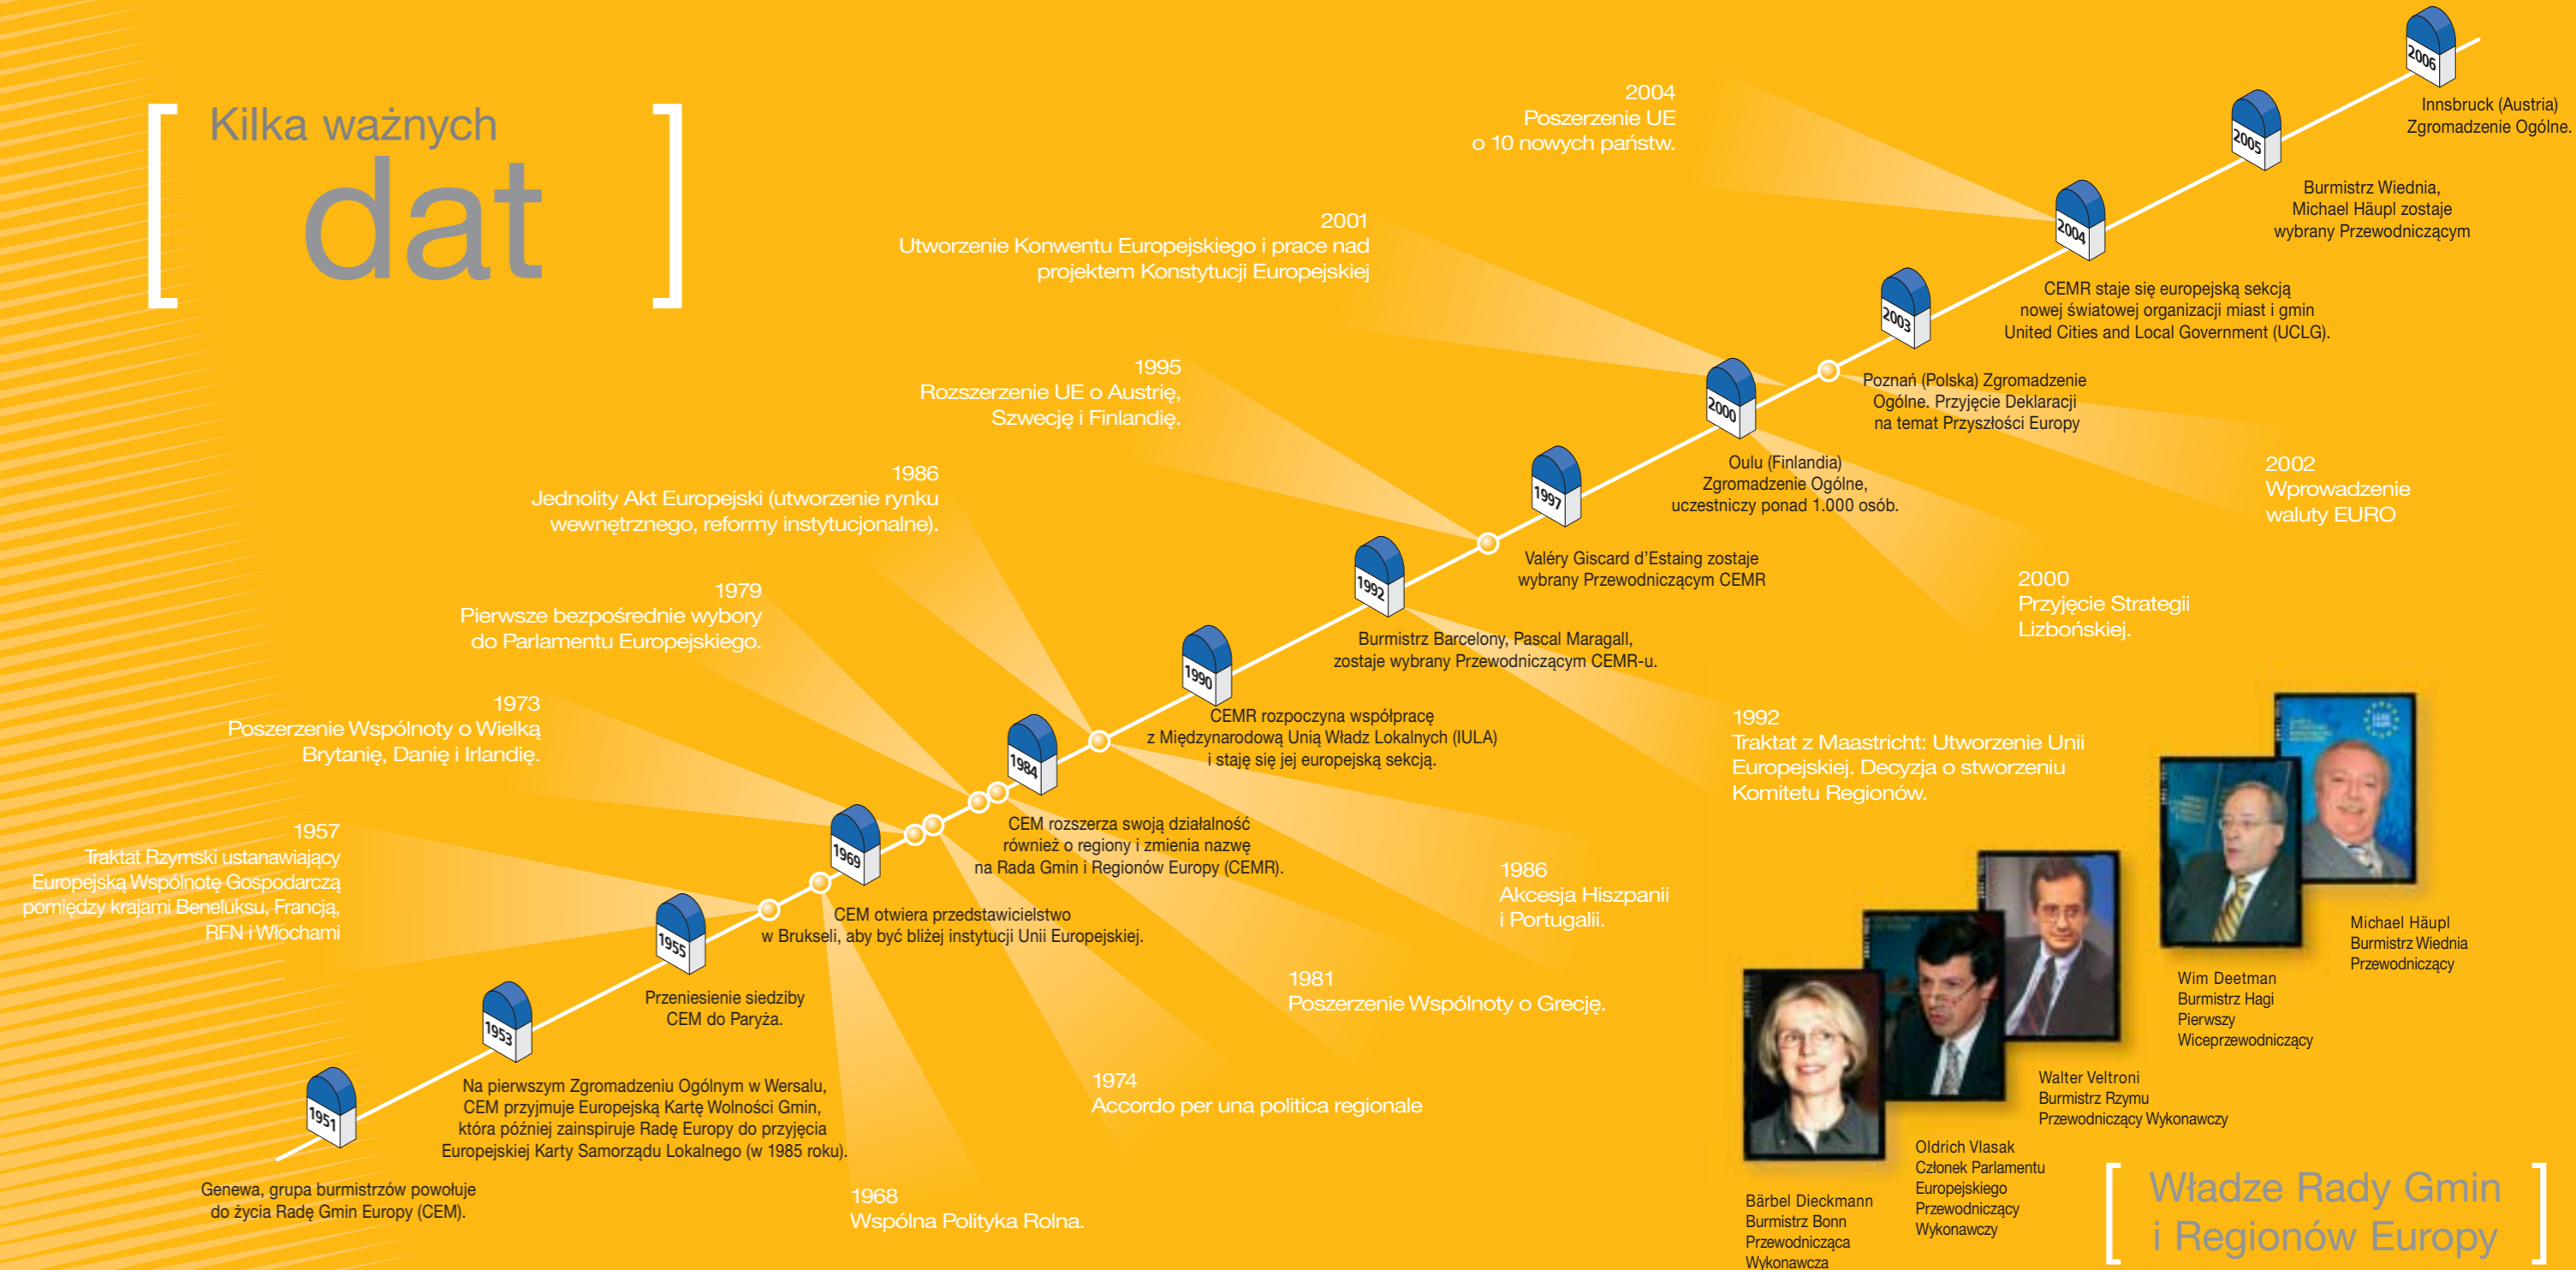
[ Kilka ważnych dat ]

2004
Poszerzenie UE o 10 nowych państw.

2001
Utworzenie Konwentu Europejskiego i prace nad projektem Konstytucji Europejskiej

1995
Rozszerzenie UE o Austrię, Szwecję i Finlandię.

1986
Jednolity Akt Europejski (utworzenie rynku wewnętrznego, reformy instytucjonalne).

1979
Pierwsze bezpośrednie wybory do Parlamentu Europejskiego.

1973
Poszerzenie Wspólnoty o Wielką Brytanię, Danię i Irlandię.

1957
Traktat Rzymski ustanawiający Europejską Wspólnotę Gospodarczą pomiędzy krajami Beneluksu, Francją, RFN i Włochami

2006
Innsbruck (Austria) Zgromadzenie Ogólne.

2005
Burmistrz Wiednia, Michael Häupl zostaje wybrany Przewodniczącym

2004
CEMR staje się europejską sekcją nowej światowej organizacji miast i gmin United Cities and Local Government (UCLG).

2003
Poznań (Polska) Zgromadzenie Ogólne. Przyjęcie Deklaracji na temat Przyszłości Europy

2000
Oulu (Finlandia) Zgromadzenie Ogólne, uczestniczy ponad 1.000 osób.

1997
Valéry Giscard d'Estaing zostaje wybrany Przewodniczącym CEMR

1992
Burmistrz Barcelony, Pascal Maragall, zostaje wybrany Przewodniczącym CEMR-u.

1990
CEMR rozpoczyna współpracę z Międzynarodową Unią Władz Lokalnych (IULA) i staję się jej europejską sekcją.

1984
CEM rozszerza swoją działalność również o regiony i zmienia nazwę na Rada Gmin i Regionów Europy (CEMR).

1969
CEM otwiera przedstawicielstwo w Brukseli, aby być bliżej instytucji Unii Europejskiej.

1955
Przeniesienie siedziby CEM do Paryża.

1953
Na pierwszym Zgromadzeniu Ogólnym w Wersalu, CEM przyjmuje Europejską Kartę Wolności Gmin, która później zainspiruje Radę Europy do przyjęcia Europejskiej Karty Samorządu Lokalnego (w 1985 roku).

1951
Genewa, grupa burmistrzów powołuje do życia Radę Gmin Europy (CEM).

2002
Wprowadzenie waluty EURO

2000
Przyjęcie Strategii Lizbońskiej.

1992
Traktat z Maastricht: Utworzenie Unii Europejskiej. Decyzja o stworzeniu Komitetu Regionów.

1986
Akcesja Hiszpanii i Portugalii.

1981
Poszerzenie Wspólnoty o Grecję.

1974
Accordo per una politica regionale

1968
Wspólna Polityka Rolna.

Michael Häupl
Burmistrz Wiednia
Przewodniczący

Wim Deetman
Burmistrz Hagi
Pierwszy
Wiceprzewodniczący

Walter Veltroni
Burmistrz Rzymu
Przewodniczący Wykonawczy

Oldrich Vlasak
Członek Parlamentu Europejskiego
Przewodniczący Wykonawczy

Bärbel Dieckmann
Burmistrz Bonn
Przewodnicząca
Wykonawcza

[ Władze Rady Gmin i Regionów Europy ]